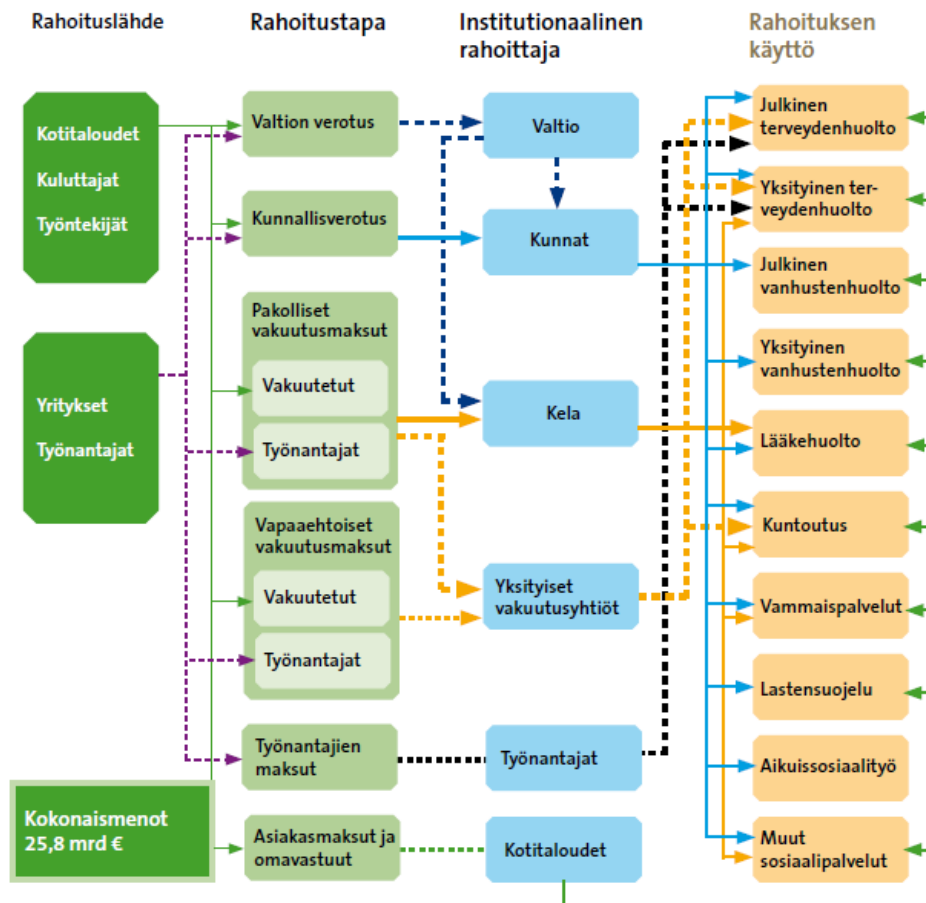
Rahoituslähde

Rahoitustapa

Institutionaalinen rahoittaja

Rahoituksen käyttö

Kotitaloudet

Kuluttajat

Työntekijät

Yritykset

Työnantajat

Kokonaismenot 25,8 mrd €

Valtion verotus

Kunnallisverotus

Pakolliset vakuutusmaksut

Vakuutetut

Työnantajat

Vapaaehtoiset vakuutusmaksut

Vakuutetut

Työnantajat

Työnantajien maksut

Asiakasmaksut ja omavastuut

Valtio

Kunnat

Kela

Yksityiset vakuutusyhtiöt

Työnantajat

Kotitaloudet

Julkinen terveydenhuolto

Yksityinen terveydenhuolto

Julkinen vanhustenhuolto

Yksityinen vanhustenhuolto

Lääkehuolto

Kuntoutus

Vammaispalvelut

Lastensuojelu

Aikuissosiaalityö

Muut sosiaalipalvelut